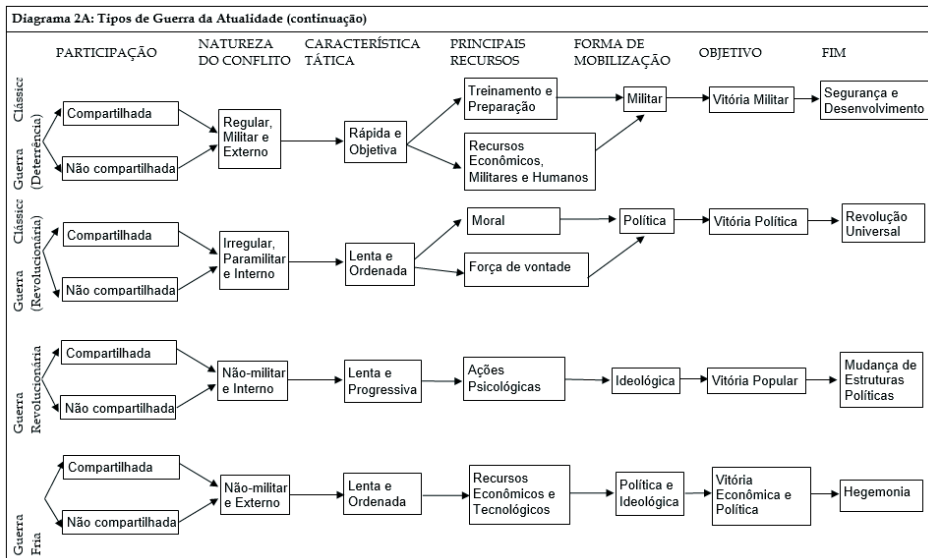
Diagrama 2A: Tipos de Guerra da Atualidade (continuação)

PARTICIPAÇÃO | NATUREZA DO CONFLITO | CARACTERÍSTICA TÁTICA | PRINCIPAIS RECURSOS | FORMA DE MOBILIZAÇÃO | OBJETIVO | FIM

Guerra Clássica (Deterrência)

Compartilhada
Não compartilhada
Regular, Militar e Externo
Rápida e Objetiva
Treinamento e Preparação
Recursos Econômicos, Militares e Humanos
Militar
Vitória Militar
Segurança e Desenvolvimento

Guerra Clássica (Revolucionária)

Compartilhada
Não compartilhada
Irregular, Paramilitar e Interno
Lenta e Ordenada
Moral
Força de vontade
Política
Vitória Política
Revolução Universal

Guerra Revolucionária

Compartilhada
Não compartilhada
Não-militar e Interno
Lenta e Progressiva
Ações Psicológicas
Ideológica
Vitória Popular
Mudança de Estruturas Políticas

Guerra Fria

Compartilhada
Não compartilhada
Não-militar e Externo
Lenta e Ordenada
Recursos Econômicos e Tecnológicos
Política e Ideológica
Vitória Econômica e Política
Hegemonia